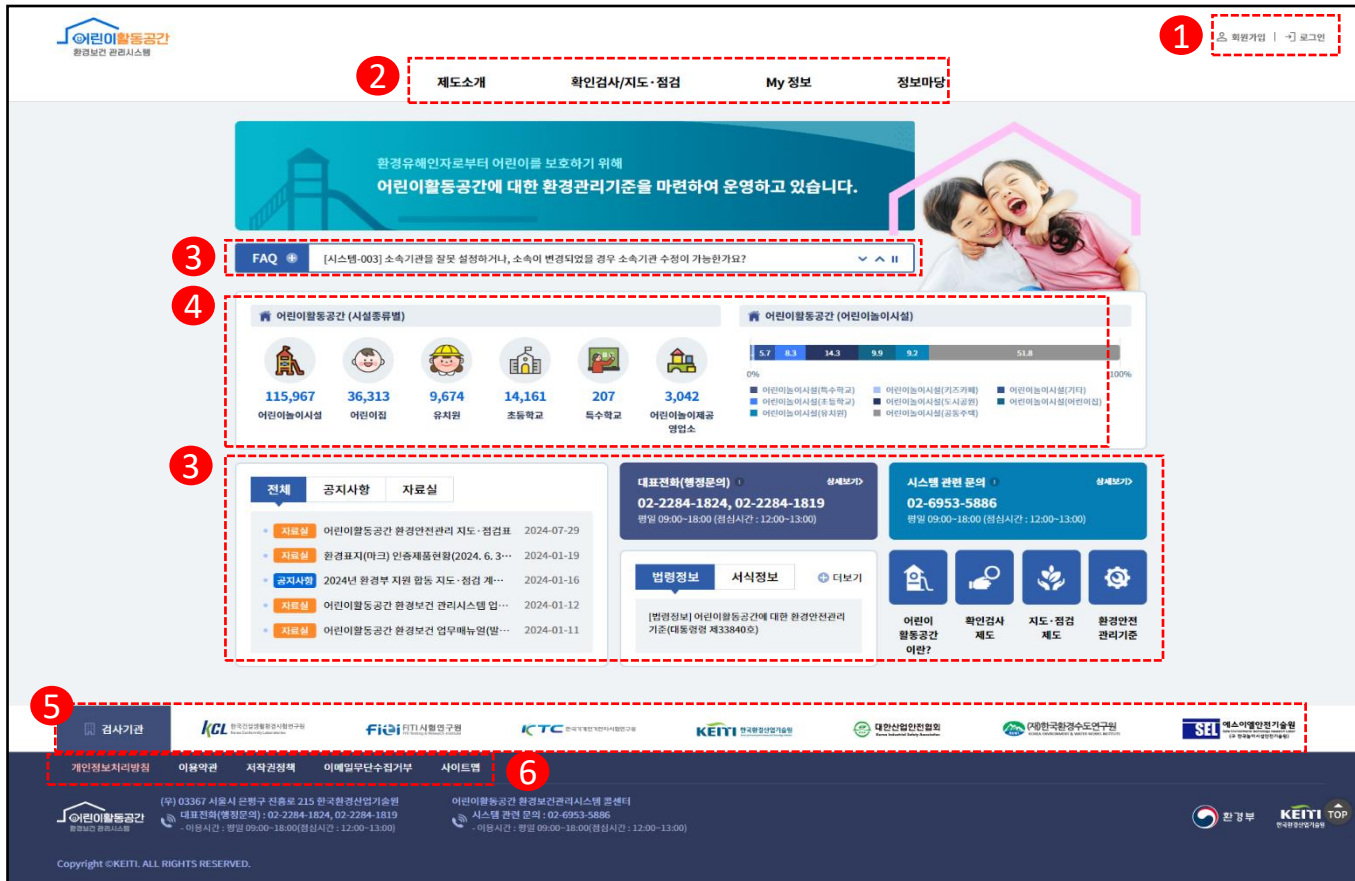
어린이활동공간
환경보건 관리시스템

1
회원가입 | 로그인

2
제도소개 확인검사/지도·점검 My 정보 정보마당

환경유해인자로부터 어린이를 보호하기 위해
어린이활동공간에 대한 환경관리기준을 마련하여 운영하고 있습니다.

3
FAQ [시스템-003] 소속기관을 잘못 설정하거나, 소속이 변경되었을 경우 소속기관 수정이 가능한가요?

4
어린이활동공간 (시설종류별)

| 115,967 | 36,313 | 9,674 | 14,161 | 207 | 3,042 |
|---|---|---|---|---|---|
| 어린이놀이시설 | 어린이집 | 유치원 | 초등학교 | 특수학교 | 어린이놀이제공영업소 |

어린이활동공간 (어린이놀이시설)
5.7 8.3 14.3 9.9 9.2 51.8
0% 100%
어린이놀이시설(특수학교) 어린이놀이시설(키즈카페) 어린이놀이시설(기타)
어린이놀이시설(초등학교) 어린이놀이시설(도시공원) 어린이놀이시설(어린이집)
어린이놀이시설(유치원) 어린이놀이시설(공동주택)

3
전체 공지사항 자료실
자료실 어린이활동공간 환경안전관리 지도·점검표 2024-07-29
자료실 환경표지(마크) 인증제품현황(2024. 6. 3··· 2024-01-19
공지사항 2024년 환경부 지원 합동 지도·점검 계··· 2024-01-16
자료실 어린이활동공간 환경보건 관리시스템 업··· 2024-01-12
자료실 어린이활동공간 환경보건 업무매뉴얼(발··· 2024-01-11

대표전화(행정문의) 상세보기>
02-2284-1824, 02-2284-1819
평일 09:00~18:00 (점심시간 : 12:00~13:00)

시스템 관련 문의 상세보기>
02-6953-5886
평일 09:00~18:00 (점심시간 : 12:00~13:00)

법령정보 서식정보 더보기
[법령정보] 어린이활동공간에 대한 환경안전관리 기준(대통령령 제33840호)

어린이 활동공간 이란? 확인검사 제도 지도·점검 제도 환경안전 관리기준

5
검사기관 KCL FITI 시험연구원 KTC KEITI 대한산업안전협회 (재)한국환경수도연구원 SEL 에스이엘안전기술원

개인정보처리방침 이용약관 저작권정책 이메일무단수집거부 사이트맵
6

어린이활동공간 환경보건 관리시스템
(우) 03367 서울시 은평구 진흥로 215 한국환경산업기술원
대표전화(행정문의) : 02-2284-1824, 02-2284-1819
- 이용시간 : 평일 09:00~18:00(점심시간 : 12:00~13:00)
어린이활동공간 환경보건관리시스템 콜센터
시스템 관련 문의 : 02-6953-5886
- 이용시간 : 평일 09:00~18:00(점심시간 : 12:00~13:00)
환경부 KEITI 한국환경산업기술원 TOP

Copyright ©KEITI. ALL RIGHTS RESERVED.